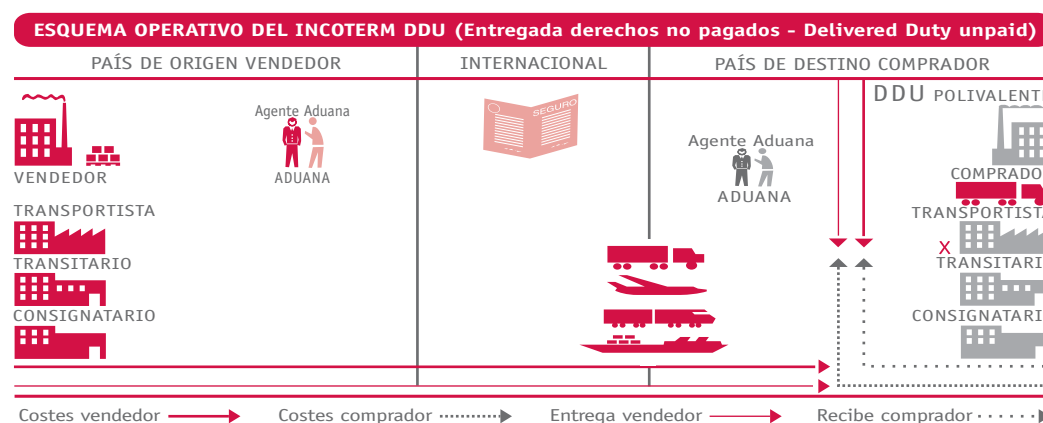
ESQUEMA OPERATIVO DEL INCOTERM DDU (Entregada derechos no pagados - Delivered Duty unpaid)

PAÍS DE ORIGEN VENDEDOR

INTERNACIONAL

PAÍS DE DESTINO COMPRADOR

DDU POLIVALENTE

Agente Aduana

VENDEDOR

ADUANA

SEGURO

Agente Aduana

ADUANA

COMPRADOR

TRANSPORTISTA

TRANSPORTISTA

X

TRANSITARIO

TRANSITARIO

CONSIGNATARIO

CONSIGNATARIO

Costes vendedor

Costes comprador

Entrega vendedor

Recibe comprador